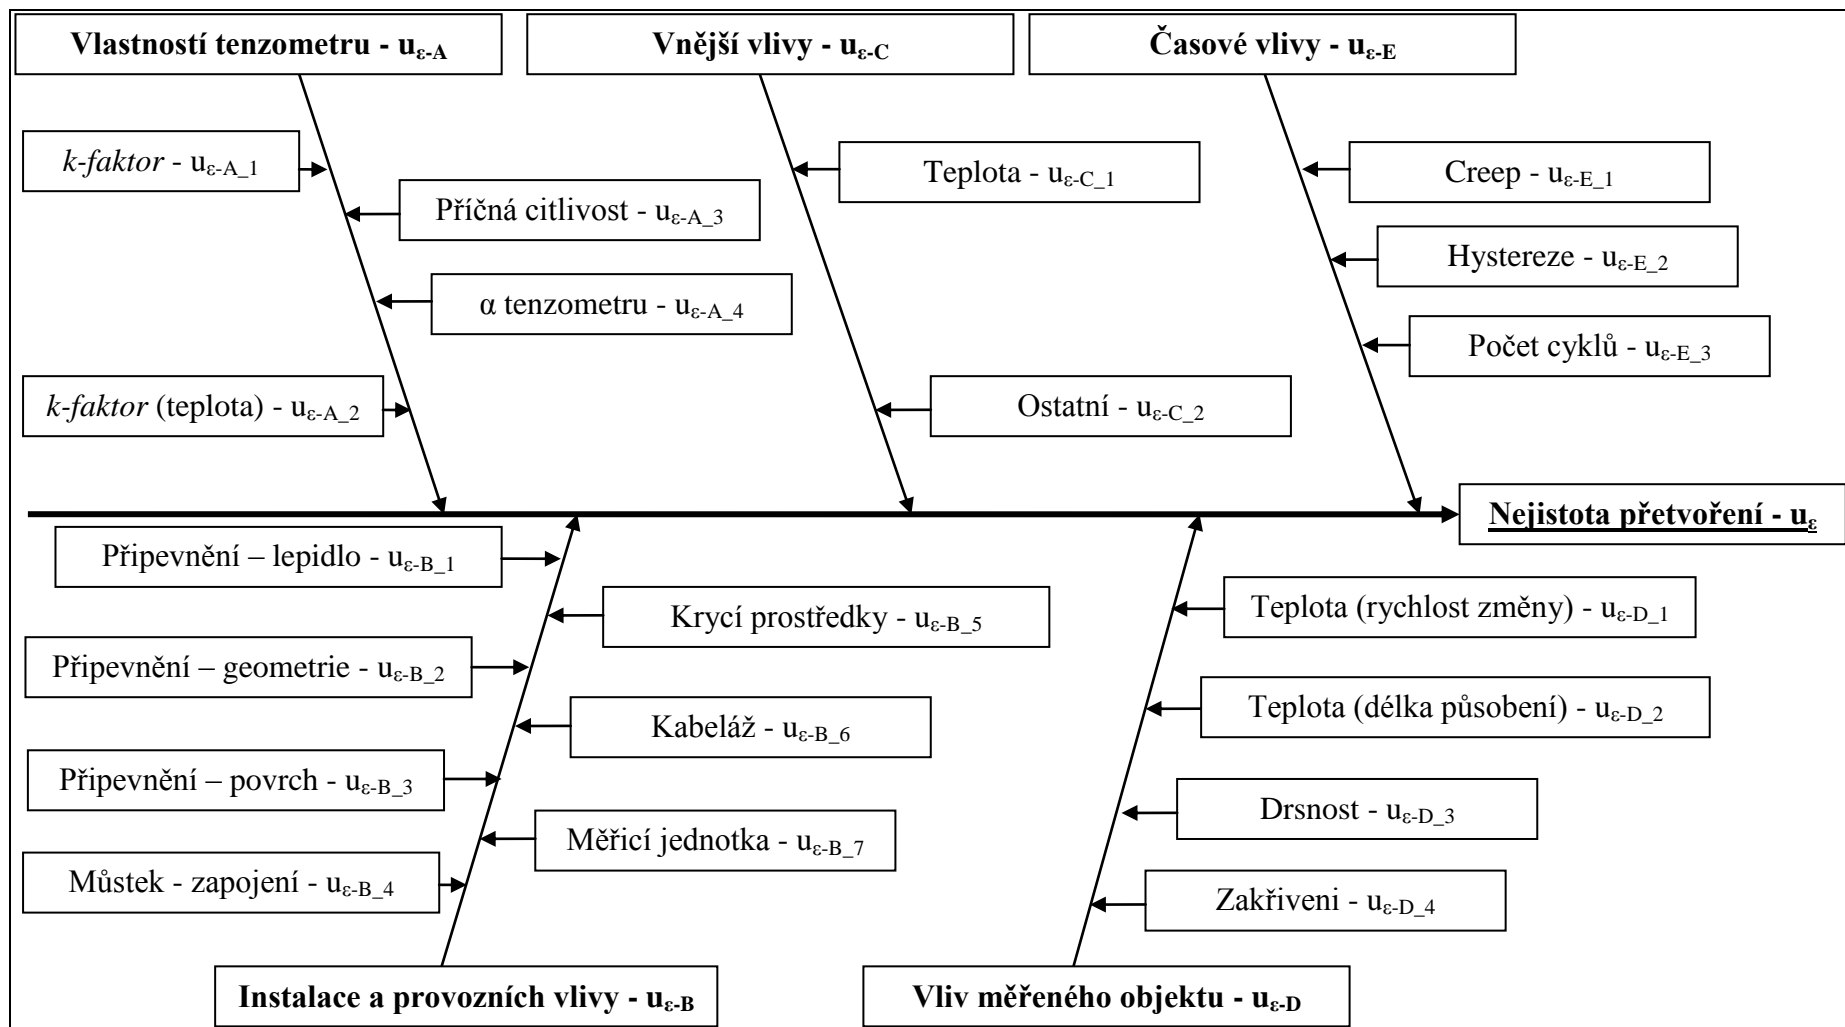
Vlastností tenzometru - $u_{\varepsilon\text{-}A}$

Vnější vlivy - $u_{\varepsilon\text{-}C}$

Časové vlivy - $u_{\varepsilon\text{-}E}$

k-faktor - $u_{\varepsilon\text{-}A\_1}$

Příčná citlivost - $u_{\varepsilon\text{-}A\_3}$

α tenzometru - $u_{\varepsilon\text{-}A\_4}$

k-faktor (teplota) - $u_{\varepsilon\text{-}A\_2}$

Teplota - $u_{\varepsilon\text{-}C\_1}$

Ostatní - $u_{\varepsilon\text{-}C\_2}$

Creep - $u_{\varepsilon\text{-}E\_1}$

Hystereze - $u_{\varepsilon\text{-}E\_2}$

Počet cyklů - $u_{\varepsilon\text{-}E\_3}$

Nejistota přetvoření - $u_{\varepsilon}$

Připevnění – lepidlo - $u_{\varepsilon\text{-}B\_1}$

Krycí prostředky - $u_{\varepsilon\text{-}B\_5}$

Připevnění – geometrie - $u_{\varepsilon\text{-}B\_2}$

Kabeláž - $u_{\varepsilon\text{-}B\_6}$

Připevnění – povrch - $u_{\varepsilon\text{-}B\_3}$

Měřicí jednotka - $u_{\varepsilon\text{-}B\_7}$

Můstek - zapojení - $u_{\varepsilon\text{-}B\_4}$

Teplota (rychlost změny) - $u_{\varepsilon\text{-}D\_1}$

Teplota (délka působení) - $u_{\varepsilon\text{-}D\_2}$

Drsnost - $u_{\varepsilon\text{-}D\_3}$

Zakřiveni - $u_{\varepsilon\text{-}D\_4}$

Instalace a provozních vlivy - $u_{\varepsilon\text{-}B}$

Vliv měřeného objektu - $u_{\varepsilon\text{-}D}$